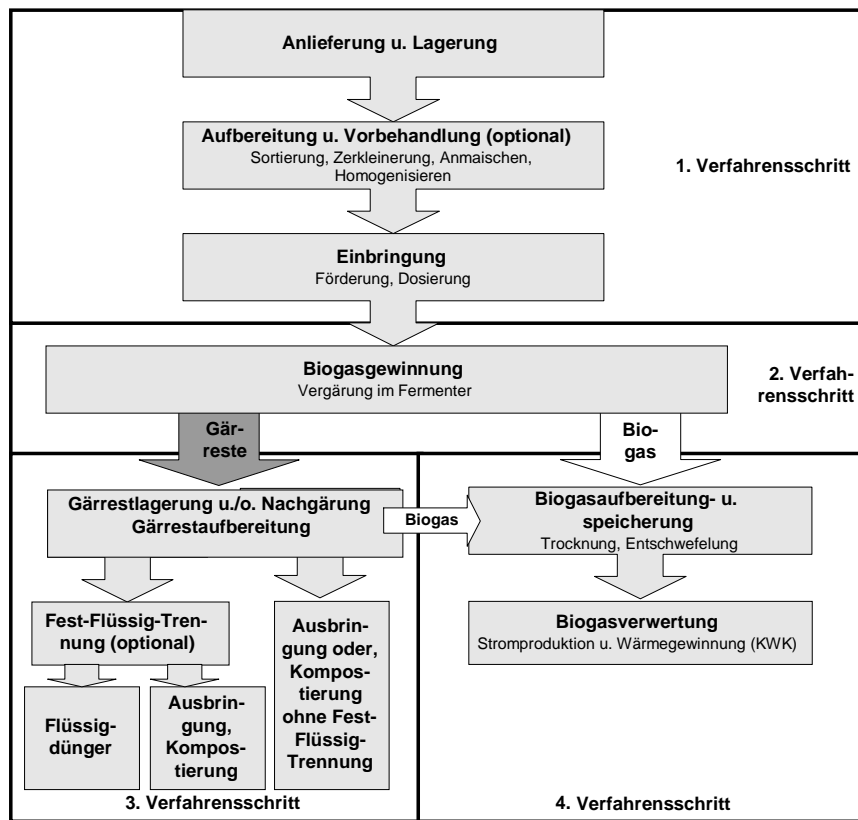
Anlieferung u. Lagerung

Aufbereitung u. Vorbehandlung (optional)
Sortierung, Zerkleinerung, Anmaischen, Homogenisieren

1. Verfahrensschritt

Einbringung
Förderung, Dosierung

Biogasgewinnung
Vergärung im Fermenter

2. Verfahrensschritt

Gärreste

Biogas

Gärrestlagerung u./o. Nachgärung
Gärrestaufbereitung

Biogas

Biogasaufbereitung- u. speicherung
Trocknung, Entschwefelung

Fest-Flüssig-Trennung (optional)

Ausbringung oder, Kompostierung ohne Fest-Flüssig-Trennung

Biogasverwertung
Stromproduktion u. Wärmegewinnung (KWK)

Flüssigdünger

Ausbringung, Kompostierung

3. Verfahrensschritt

4. Verfahrensschritt